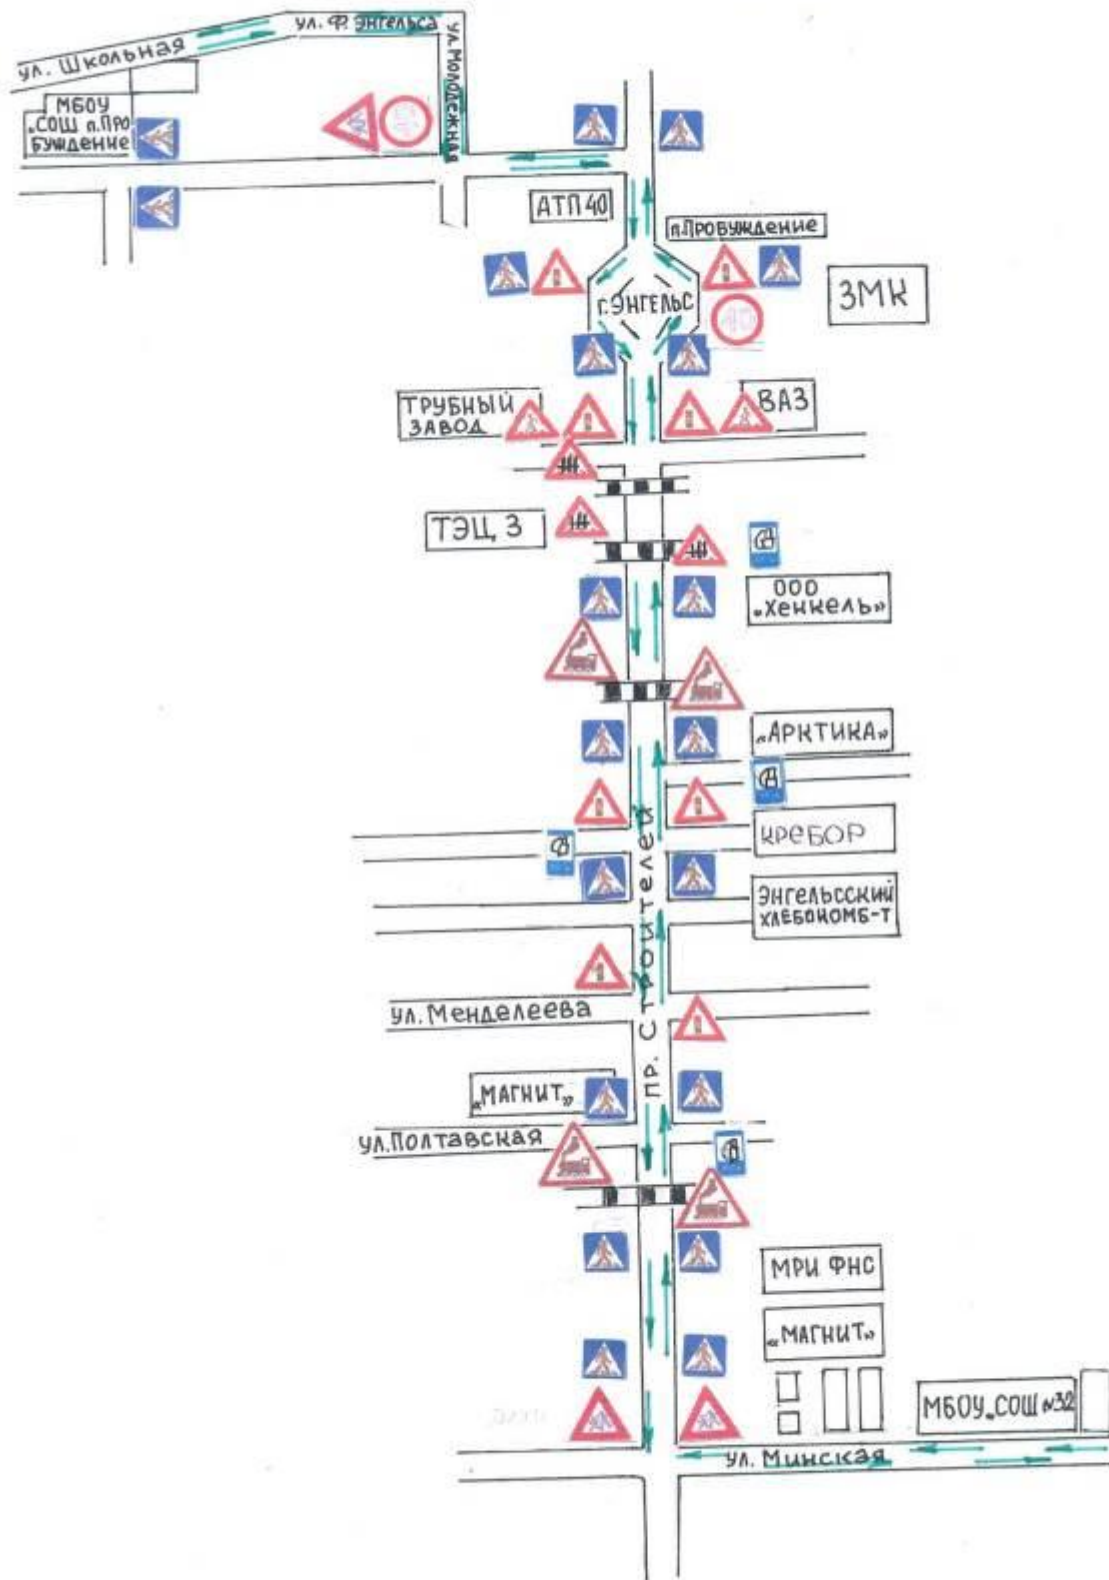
ул. Школьная
ул. Ф. Энгельса
ул. Молодежная
МБОУ „СОШ п.Пробуждение
40
АТП 40
п.Пробуждение
г.Энгельс
40
ЗМК
Трубный завод
ВАЗ
ТЭЦ 3
ООО „Хенкель»
„Арктика»
Кребор
Энгельсский хлебокомб-т
ул. Менделеева
пр. Строителей
„Магнит„
ул.Полтавская
МРИ ФНС
„Магнит»
МБОУ „СОШ №32
ул. Минская